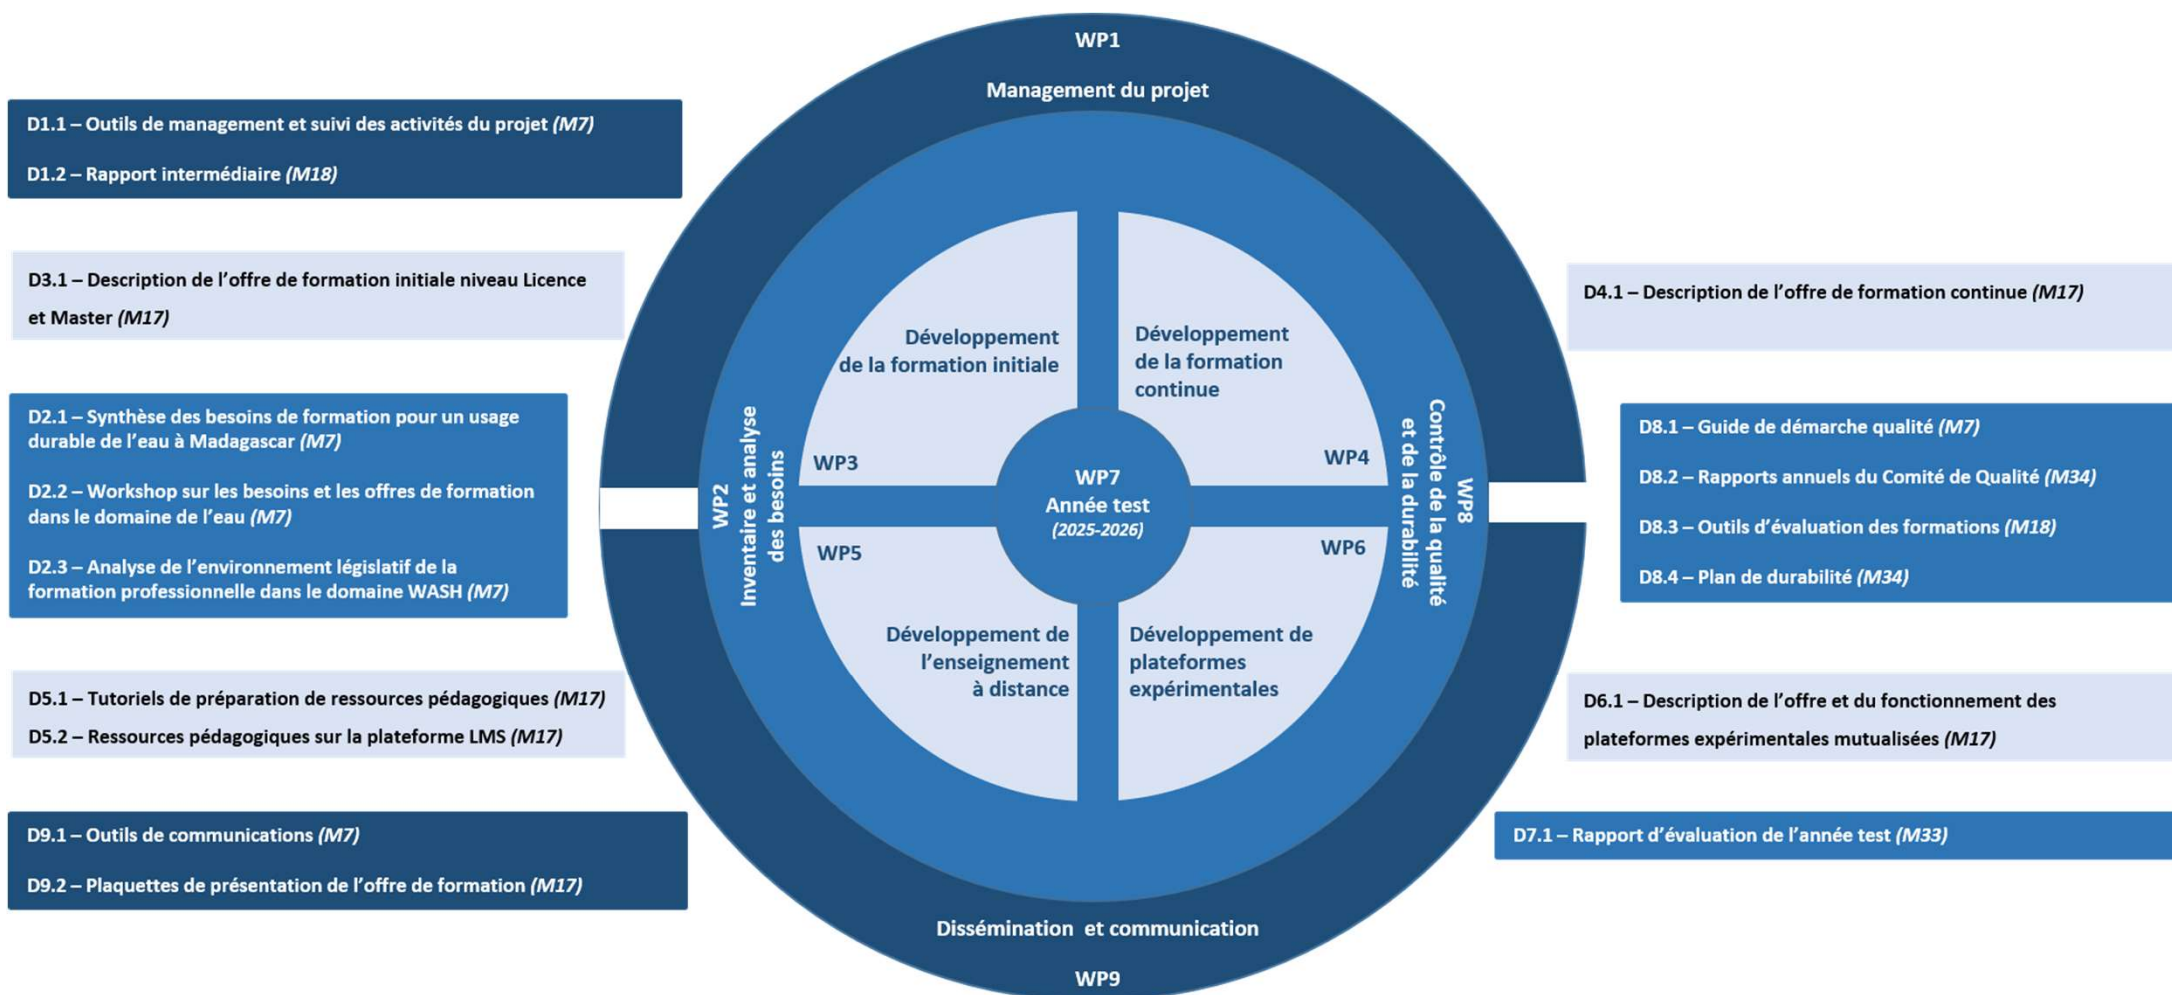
WP1

Management du projet

D1.1 – Outils de management et suivi des activités du projet *(M7)*

D1.2 – Rapport intermédiaire *(M18)*

D3.1 – Description de l'offre de formation initiale niveau Licence et Master *(M17)*

D2.1 – Synthèse des besoins de formation pour un usage durable de l'eau à Madagascar *(M7)*

D2.2 – Workshop sur les besoins et les offres de formation dans le domaine de l'eau *(M7)*

D2.3 – Analyse de l'environnement législatif de la formation professionnelle dans le domaine WASH *(M7)*

D5.1 – Tutoriels de préparation de ressources pédagogiques *(M17)*

D5.2 – Ressources pédagogiques sur la plateforme LMS *(M17)*

D9.1 – Outils de communications *(M7)*

D9.2 – Plaquettes de présentation de l'offre de formation *(M17)*

WP2
Inventaire et analyse des besoins

Développement de la formation initiale

WP3

Développement de la formation continue

WP4

WP7
Année test
*(2025-2026)*

WP5

WP6

Développement de l'enseignement à distance

Développement de plateformes expérimentales

WP8
Contrôle de la qualité et de la durabilité

Dissémination et communication

WP9

D4.1 – Description de l'offre de formation continue *(M17)*

D8.1 – Guide de démarche qualité *(M7)*

D8.2 – Rapports annuels du Comité de Qualité *(M34)*

D8.3 – Outils d'évaluation des formations *(M18)*

D8.4 – Plan de durabilité *(M34)*

D6.1 – Description de l'offre et du fonctionnement des plateformes expérimentales mutualisées *(M17)*

D7.1 – Rapport d'évaluation de l'année test *(M33)*